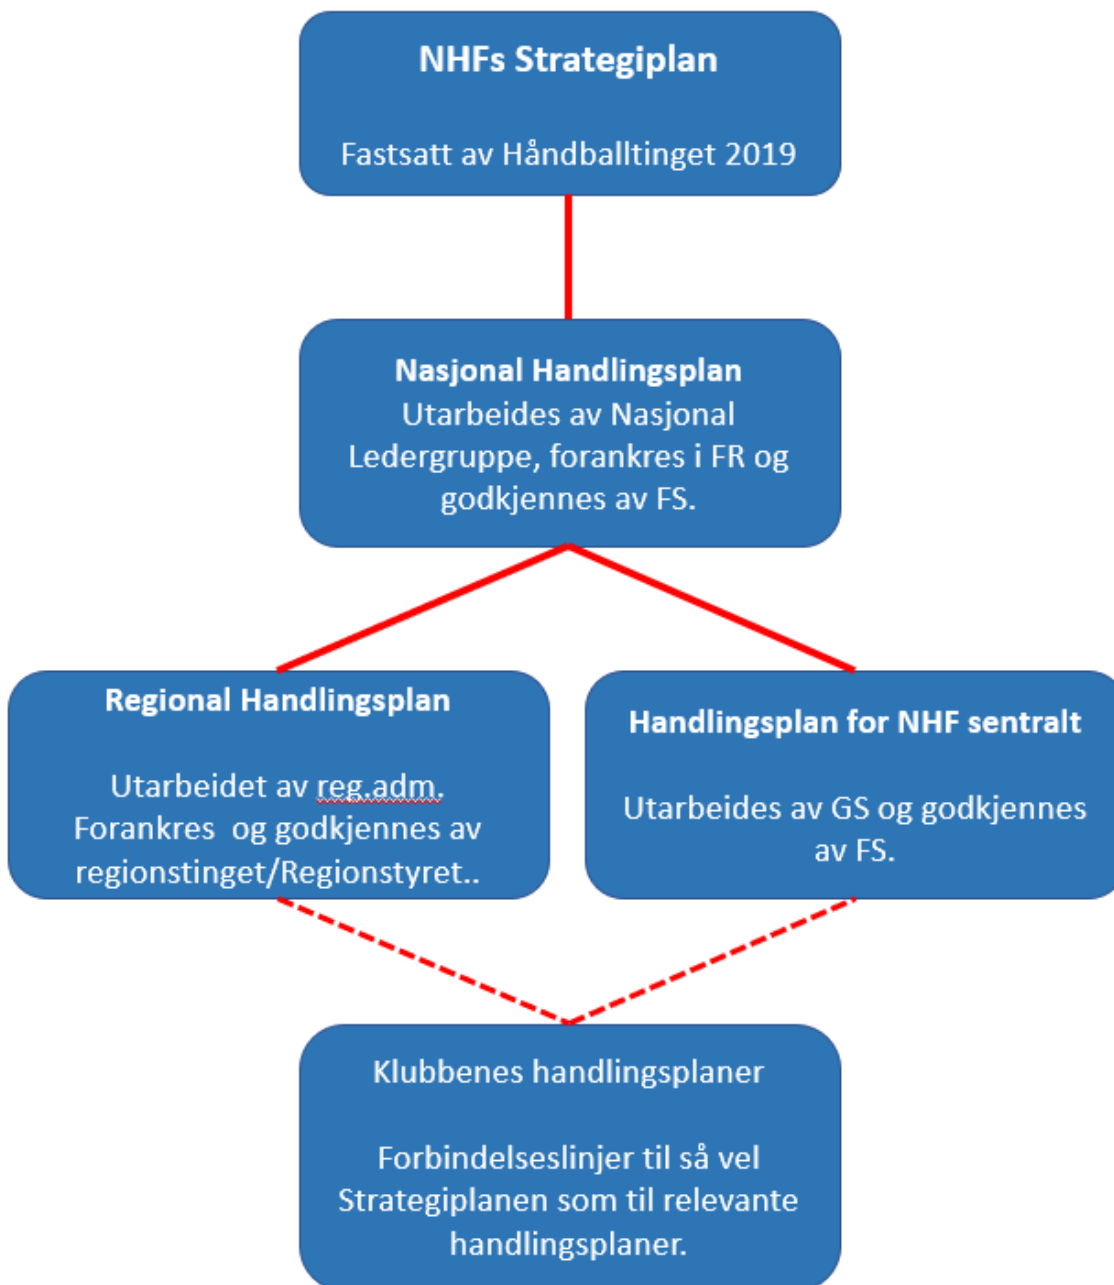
NHFs Strategiplan

Fastsatt av Håndballtinget 2019

Nasjonal Handlingsplan
Utarbeides av Nasjonal Ledergruppe, forankres i FR og godkjennes av FS.

Regional Handlingsplan

Utarbeidet av reg.adm. Forankres og godkjennes av regionstinget/Regionstyret..

Handlingsplan for NHF sentralt

Utarbeides av GS og godkjennes av FS.

Klubbenes handlingsplaner

Forbindelseslinjer til så vel Strategiplanen som til relevante handlingsplaner.